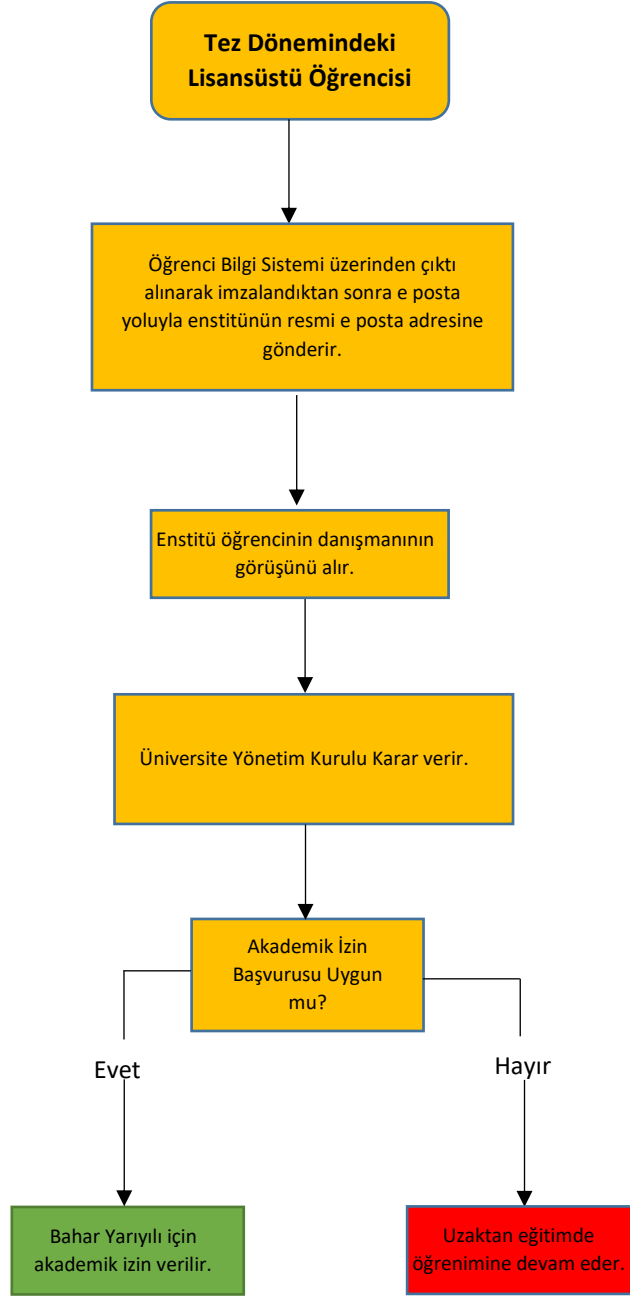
Tez Dönemindeki Lisansüstü Öğrencisi

Öğrenci Bilgi Sistemi üzerinden çıktı alınarak imzalandıktan sonra e posta yoluyla enstitünün resmi e posta adresine gönderir.

Enstitü öğrencinin danışmanının görüşünü alır.

Üniversite Yönetim Kurulu Karar verir.

Akademik İzin Başvurusu Uygun mu?

Evet

Hayır

Bahar Yarıyılı için akademik izin verilir.

Uzaktan eğitimde öğrenimine devam eder.